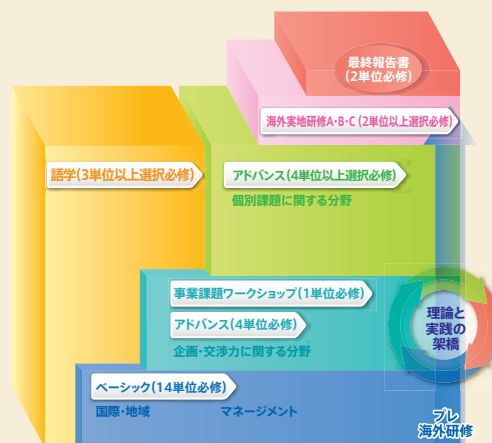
最終報告書
(2単位必修)

海外実地研修A・B・C (2単位以上選択必修)

語学(3単位以上選択必修)

アドバンス(4単位以上選択必修)
個別課題に関する分野

事業課題ワークショップ(1単位必修)

アドバンス(4単位必修)
企画・交渉力に関する分野

理論と
実践の
架橋

ベーシック(14単位必修)
国際・地域
マネージメント

プレ
海外研修